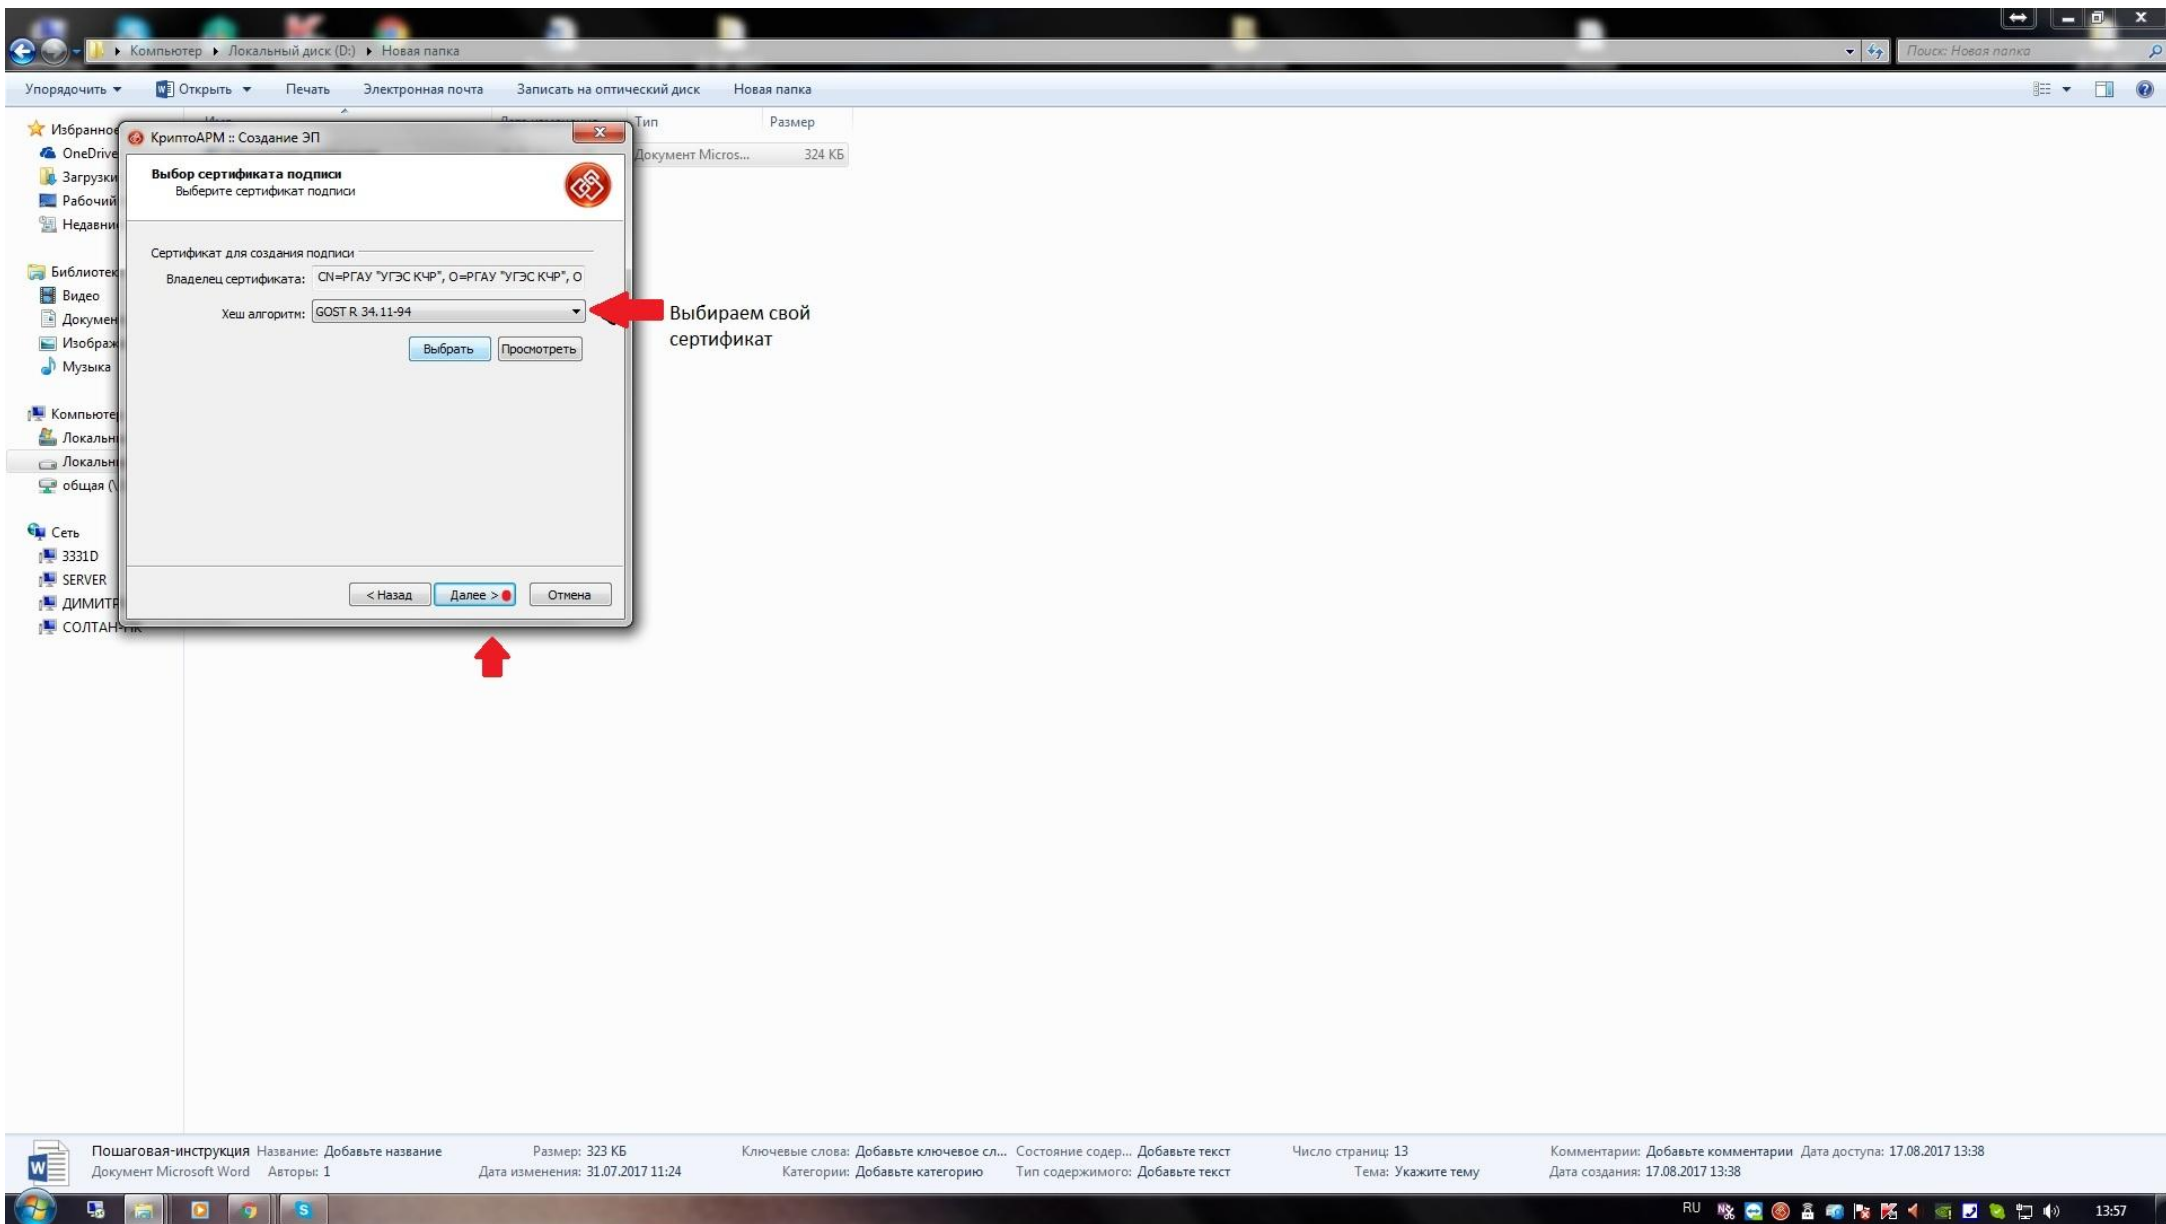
Компьютер ▸ Локальный диск (D:) ▸ Новая папка
Поиск: Новая папка

Упорядочить ▾ Открыть ▾ Печать Электронная почта Записать на оптический диск Новая папка

Избранное
OneDrive
Загрузки
Рабочий
Недавни
Библиотек
Видео
Докумен
Изображ
Музыка
Компьюте
Локальн
Локальн
общая (\
Сеть
3331D
SERVER
ДИМИТР
СОЛТАН-ПК

Тип Размер
Документ Micros... 324 КБ

КриптоАРМ :: Создание ЭП
Выбор сертификата подписи
Выберите сертификат подписи
Сертификат для создания подписи
Владелец сертификата: CN=РГАУ "УГЭС КЧР", O=РГАУ "УГЭС КЧР", O
Хеш алгоритм: GOST R 34.11-94
Выбрать Просмотреть
< Назад Далее > Отмена

Выбираем свой сертификат

Пошаговая-инструкция Название: Добавьте название Размер: 323 КБ Ключевые слова: Добавьте ключевое сл... Состояние содер... Добавьте текст Число страниц: 13 Комментарии: Добавьте комментарии Дата доступа: 17.08.2017 13:38
Документ Microsoft Word Авторы: 1 Дата изменения: 31.07.2017 11:24 Категории: Добавьте категорию Тип содержимого: Добавьте текст Тема: Укажите тему Дата создания: 17.08.2017 13:38

RU 13:57